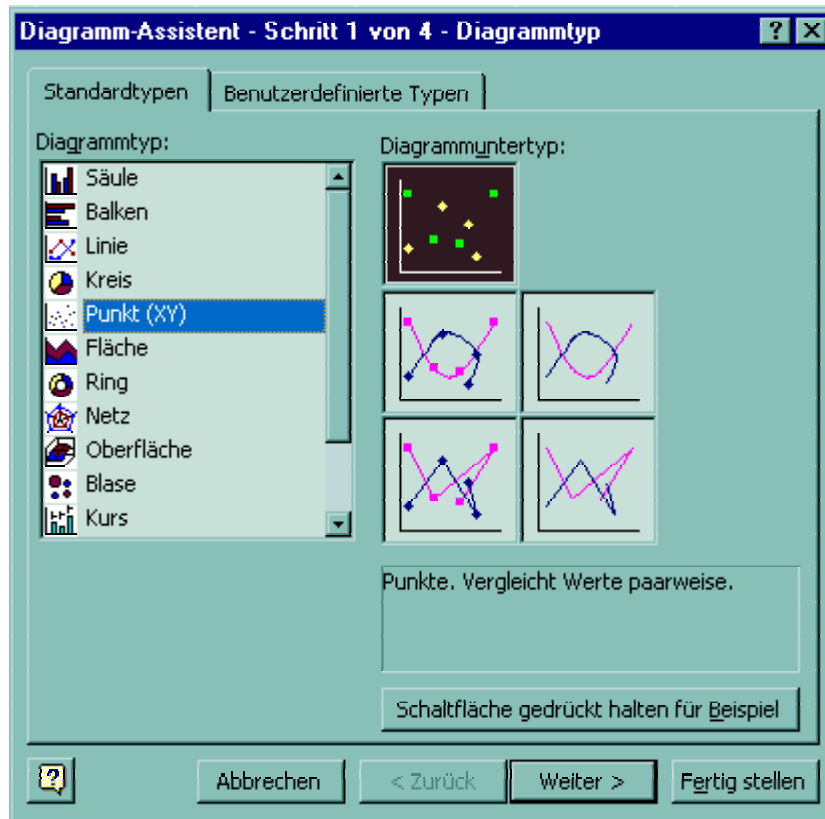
Diagramm-Assistent - Schritt 1 von 4 - Diagrammtyp

? X

Standardtypen | Benutzerdefinierte Typen

Diagrammtyp:

Säule
Balken
Linie
Kreis
Punkt (XY)
Fläche
Ring
Netz
Oberfläche
Blase
Kurs

Diagrammuntertyp:

Punkte. Vergleicht Werte paarweise.

Schaltfläche gedrückt halten für Beispiel

Abbrechen | < Zurück | Weiter > | Fertig stellen